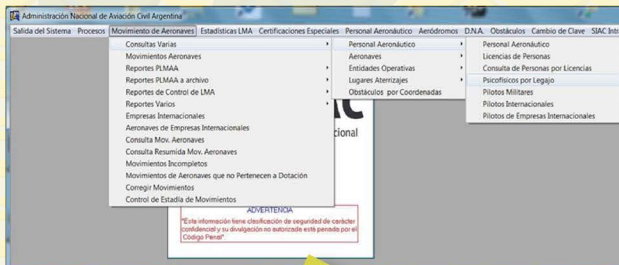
Administración Nacional de Aviación Civil Argentina

Salida del Sistema Procesos Movimiento de Aeronaves Estadísticas LMA Certificaciones Especiales Personal Aeronáutico Aeródromos D.N.A. Obstáculos Cambio de Clave SIAC Int

Consultas Varias
Movimientos Aeronaves
Reportes PLMAA
Reportes PLMAA a archivo
Reportes de Control de LMA
Reportes Varios
Empresas Internacionales
Aeronaves de Empresas Internacionales
Consulta Mov. Aeronaves
Consulta Resumida Mov. Aeronaves
Movimientos Incompletos
Movimientos de Aeronaves que no Pertenecen a Dotación
Corregir Movimientos
Control de Estadía de Movimientos

Personal Aeronáutico
Aeronaves
Entidades Operativas
Lugares Aterrizajes
Obstáculos por Coordenadas

Personal Aeronáutico
Licencias de Personas
Consulta de Personas por Licencias
Psicofísicos por Legajo
Pilotos Militares
Pilotos Internacionales
Pilotos de Empresas Internacionales

AC
cional

ADVERTENCIA
"Esta información tiene clasificación de seguridad de carácter confidencial y su divulgación no autorizada está penado por el Código Penal"